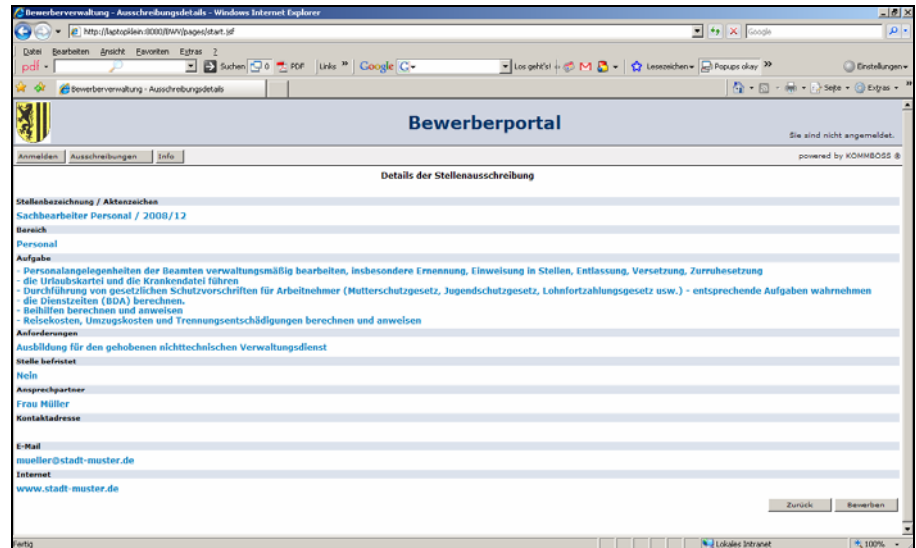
Bewerberverwaltung - Ausschreibungsdetails - Windows Internet Explorer

http://laptopklein:8080/BWV/pages/start.jsf

Google

Datei Bearbeiten Ansicht Favoriten Extras ?

pdf Suchen 0 PDF Links » Google G- Los geht's! M Lesezeichen Popups okay » Einstellungen

Bewerberverwaltung - Ausschreibungsdetails

Seite Extras

Bewerberportal

Sie sind nicht angemeldet.

Anmelden Ausschreibungen Info

powered by KOMMBOSS ®

Details der Stellenausschreibung

Stellenbezeichnung / Aktenzeichen

Sachbearbeiter Personal / 2008/12

Bereich

Personal

Aufgabe

- Personalangelegenheiten der Beamten verwaltungsmäßig bearbeiten, insbesondere Ernennung, Einweisung in Stellen, Entlassung, Versetzung, Zurruhesetzung
- die Urlaubskartei und die Krankendatei führen
- Durchführung von gesetzlichen Schutzvorschriften für Arbeitnehmer (Mutterschutzgesetz, Jugendschutzgesetz, Lohnfortzahlungsgesetz usw.) - entsprechende Aufgaben wahrnehmen
- die Dienstzeiten (BDA) berechnen.
- Beihilfen berechnen und anweisen
- Reisekosten, Umzugskosten und Trennungsentschädigungen berechnen und anweisen

Anforderungen

Ausbildung für den gehobenen nichttechnischen Verwaltungsdienst

Stelle befristet

Nein

Ansprechpartner

Frau Müller

Kontaktadresse

E-Mail

mueller@stadt-muster.de

Internet

www.stadt-muster.de

Zurück Bewerben

Fertig

Lokales Intranet

100%